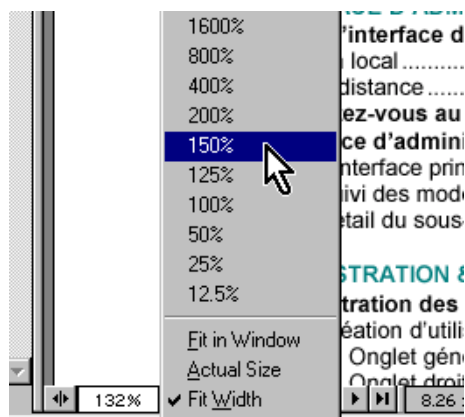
1600%
800%
400%
200%
150%
125%
100%
50%
25%
12.5%
Fit in Window
Actual Size
✔ Fit Width

132%

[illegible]
'interface d
local
distance
ez-vous au
ce d'admini
nterface prin
ivi des mode
étail du sous-

STRATION &
tration des
éation d'utili
Onglet géné
Onglet droit

8.26